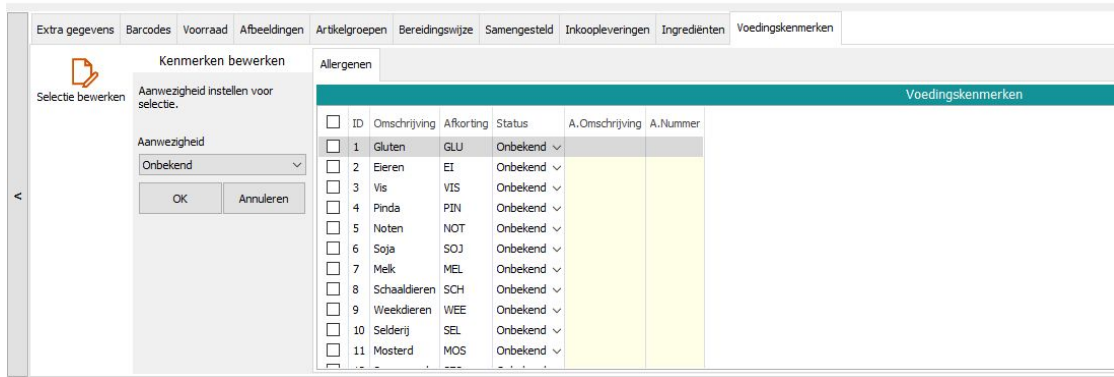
Extra gegevens Barcodes Voorraad Afbeeldingen Artikelgroepen Bereidingswijze Samengesteld Inkoopleveringen Ingrediënten Voedingskenmerken

<

Selectie bewerken

Kenmerken bewerken

Aanwezigheid instellen voor selectie.

Aanwezigheid

Onbekend

OK Annuleren

Allergenen

Voedingskenmerken

| | ID | Omschrijving | Afkorting | Status | A.Omschrijving | A.Nummer |
|---|---|---|---|---|---|---|
| ☐ | 1 | Gluten | GLU | Onbekend | | |
| ☐ | 2 | Eieren | EI | Onbekend | | |
| ☐ | 3 | Vis | VIS | Onbekend | | |
| ☐ | 4 | Pinda | PIN | Onbekend | | |
| ☐ | 5 | Noten | NOT | Onbekend | | |
| ☐ | 6 | Soja | SOJ | Onbekend | | |
| ☐ | 7 | Melk | MEL | Onbekend | | |
| ☐ | 8 | Schaaldieren | SCH | Onbekend | | |
| ☐ | 9 | Weekdieren | WEE | Onbekend | | |
| ☐ | 10 | Selderij | SEL | Onbekend | | |
| ☐ | 11 | Mosterd | MOS | Onbekend | | |
| ☐ | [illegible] | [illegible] | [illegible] | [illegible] | | |